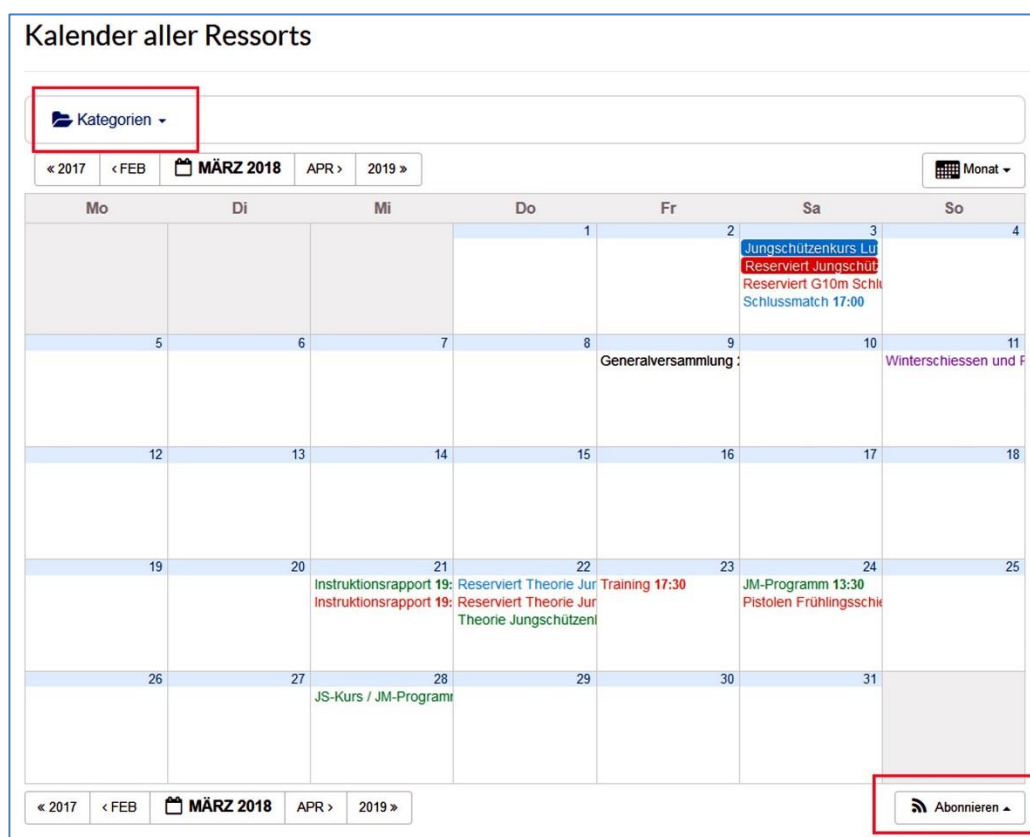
Kalender aller Ressorts

Kategorien

« 2017 | ‹ FEB | MÄRZ 2018 | APR › | 2019 »

Monat

| Mo | Di | Mi | Do | Fr | Sa | So |
|---|---|---|---|---|---|---|
| | | | 1 | 2 | 3 Jungschützenkurs Lu Reserviert Jungschüt Reserviert G10m Schlu Schlussmatch 17:00 | 4 |
| 5 | 6 | 7 | 8 | 9 Generalversammlung | 10 | 11 Winterschiessen und F |
| 12 | 13 | 14 | 15 | 16 | 17 | 18 |
| 19 | 20 | 21 Instruktionsrapport 19: Instruktionsrapport 19: | 22 Reserviert Theorie Jur Reserviert Theorie Jur Theorie Jungschützenl | 23 Training 17:30 | 24 JM-Programm 13:30 Pistolen Frühlingsschie | 25 |
| 26 | 27 | 28 JS-Kurs / JM-Programı | 29 | 30 | 31 | |

« 2017 | ‹ FEB | MÄRZ 2018 | APR › | 2019 »

Abonnieren